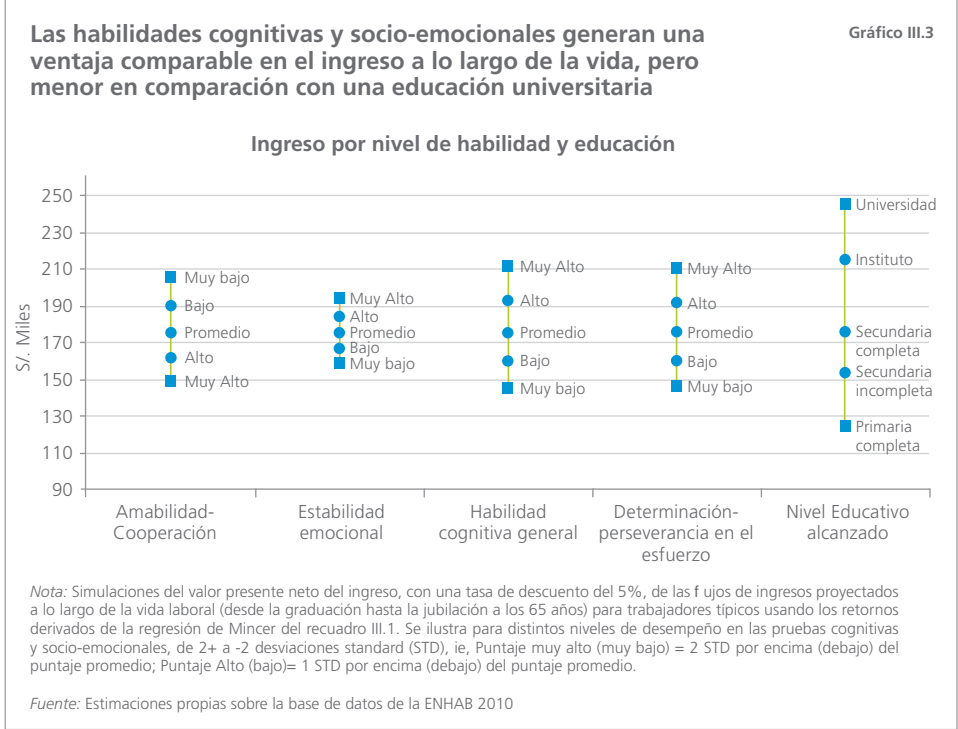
Las habilidades cognitivas y socio-emocionales generan una ventaja comparable en el ingreso a lo largo de la vida, pero menor en comparación con una educación universitaria

Gráfico III.3

Ingreso por nivel de habilidad y educación

S/. Miles

250
230
210
190
170
150
130
110
90

Muy bajo
Bajo
Promedio
Alto
Muy Alto

Muy Alto
Alto
Promedio
Bajo
Muy bajo

Muy Alto
Alto
Promedio
Bajo
Muy bajo

Muy Alto
Alto
Promedio
Bajo
Muy bajo

Universidad
Instituto
Secundaria completa
Secundaria incompleta
Primaria completa

Amabilidad-Cooperación
Estabilidad emocional
Habilidad cognitiva general
Determinación-perseverancia en el esfuerzo
Nivel Educativo alcanzado

Nota: Simulaciones del valor presente neto del ingreso, con una tasa de descuento del 5%, de las f ujos de ingresos proyectados a lo largo de la vida laboral (desde la graduación hasta la jubilación a los 65 años) para trabajadores típicos usando los retornos derivados de la regresión de Mincer del recuadro III.1. Se ilustra para distintos niveles de desempeño en las pruebas cognitivas y socio-emocionales, de 2+ a -2 desviaciones standard (STD), ie, Puntaje muy alto (muy bajo) = 2 STD por encima (debajo) del puntaje promedio; Puntaje Alto (bajo)= 1 STD por encima (debajo) del puntaje promedio.

Fuente: Estimaciones propias sobre la base de datos de la ENHAB 2010